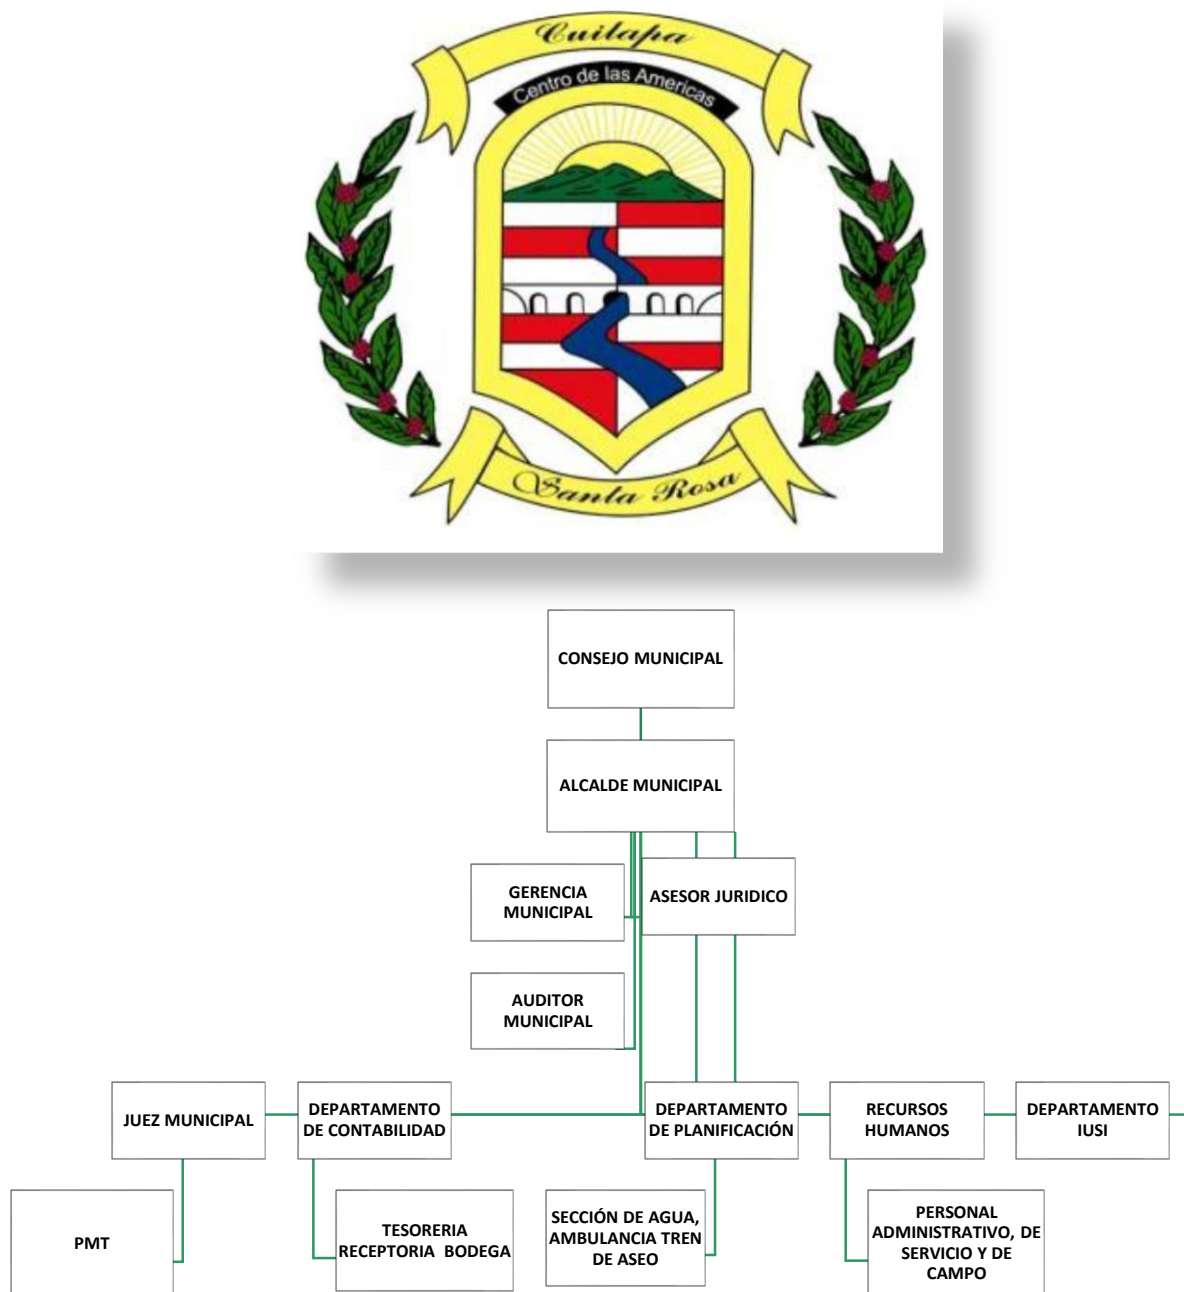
Cuilapa
Centro de las Americas
Santa Rosa

CONSEJO MUNICIPAL

ALCALDE MUNICIPAL

GERENCIA MUNICIPAL

ASESOR JURIDICO

AUDITOR MUNICIPAL

JUEZ MUNICIPAL

DEPARTAMENTO DE CONTABILIDAD

DEPARTAMENTO DE PLANIFICACIÓN

RECURSOS HUMANOS

DEPARTAMENTO IUSI

PMT

TESORERIA RECEPTORIA BODEGA

SECCIÓN DE AGUA, AMBULANCIA TREN DE ASEO

PERSONAL ADMINISTRATIVO, DE SERVICIO Y DE CAMPO